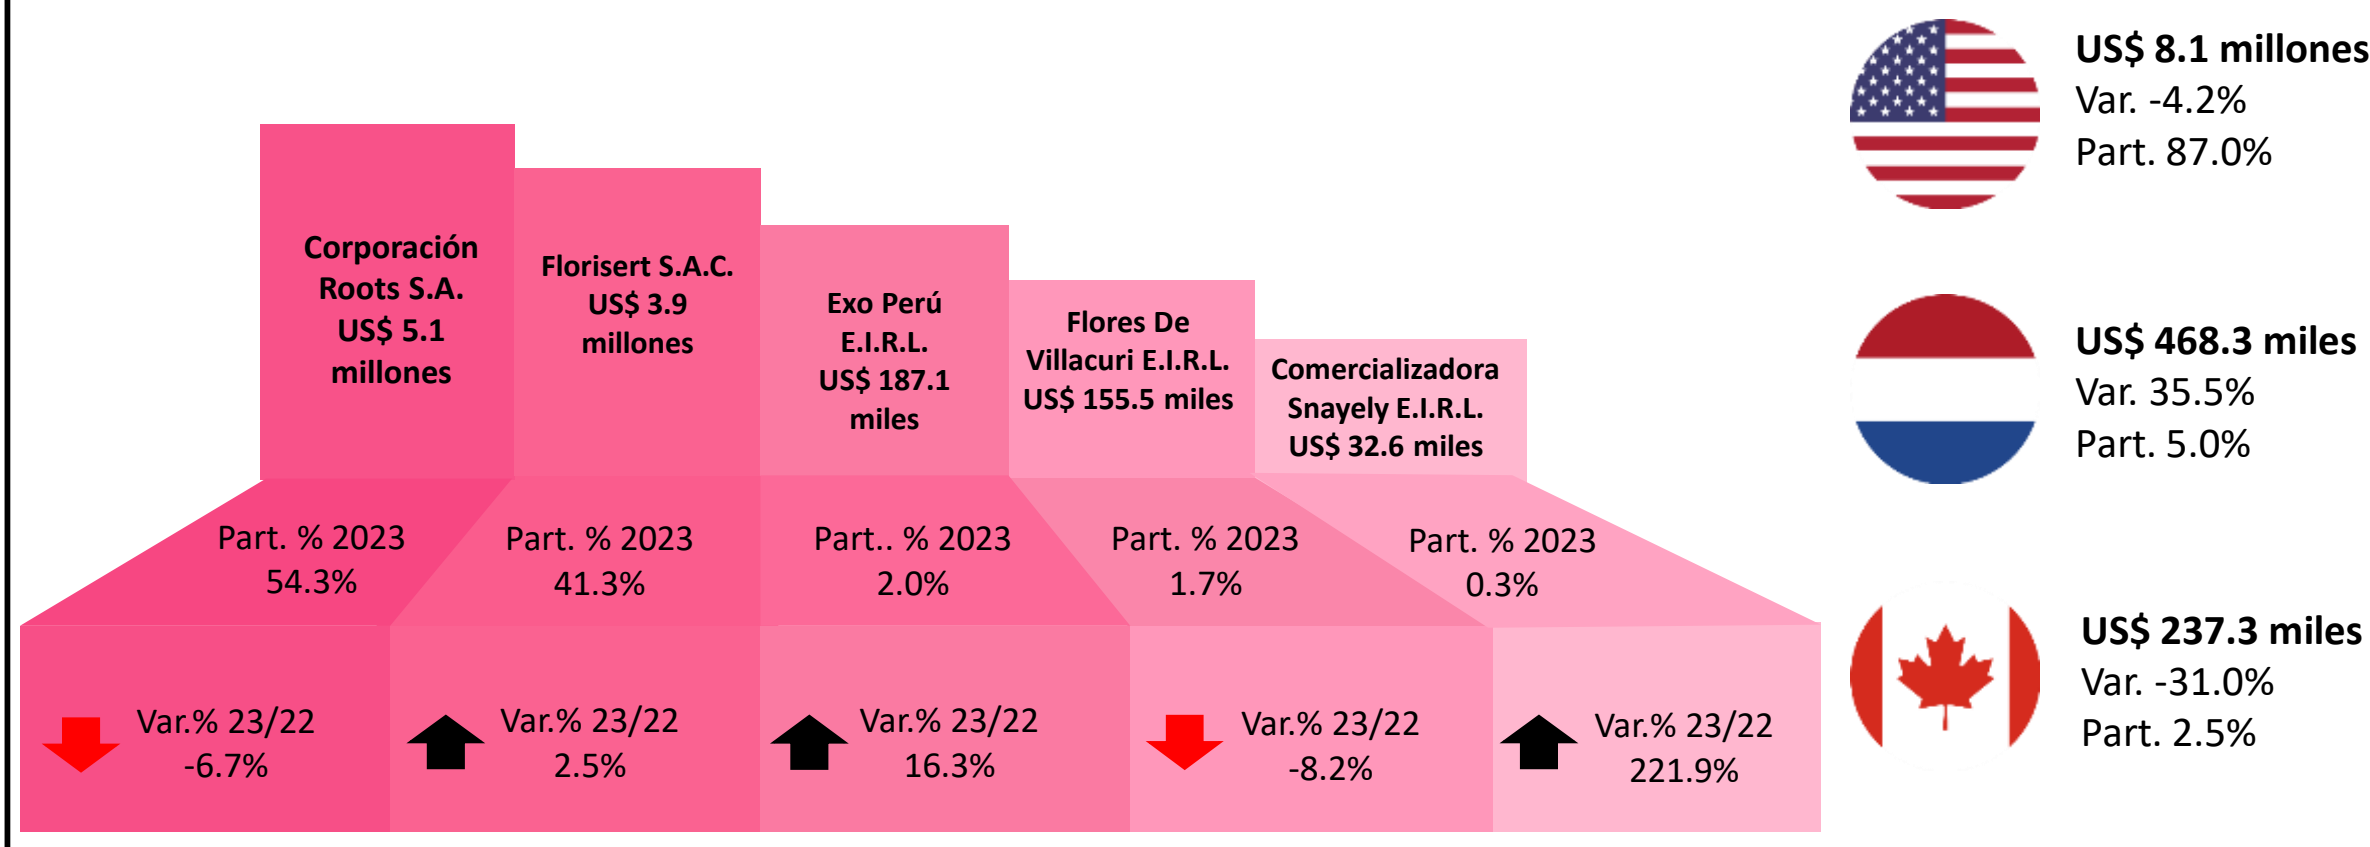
Corporación Roots S.A. US$ 5.1 millones

Florisert S.A.C. US$ 3.9 millones

Exo Perú E.I.R.L. US$ 187.1 miles

Flores De Villacuri E.I.R.L. US$ 155.5 miles

Comercializadora Snayely E.I.R.L. US$ 32.6 miles

Part. % 2023 54.3%

Part. % 2023 41.3%

Part.. % 2023 2.0%

Part. % 2023 1.7%

Part. % 2023 0.3%

Var.% 23/22 -6.7%

Var.% 23/22 2.5%

Var.% 23/22 16.3%

Var.% 23/22 -8.2%

Var.% 23/22 221.9%

US$ 8.1 millones
Var. -4.2%
Part. 87.0%

US$ 468.3 miles
Var. 35.5%
Part. 5.0%

US$ 237.3 miles
Var. -31.0%
Part. 2.5%